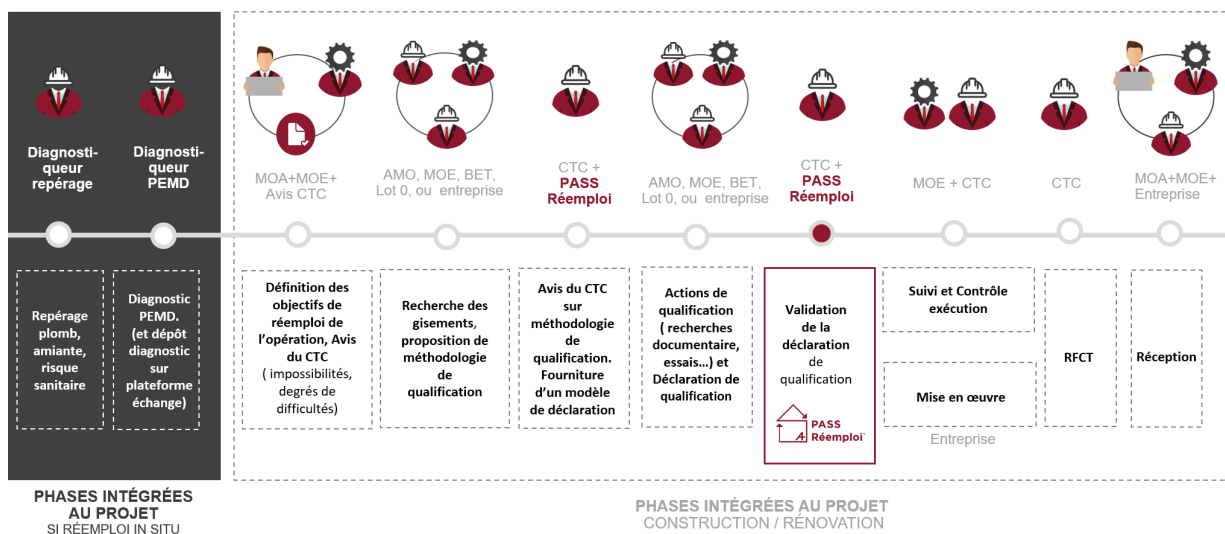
Diagnostiqueur repérage

Diagnostiqueur PEMD

MOA+MOE+ Avis CTC

AMO, MOE, BET, Lot 0, ou entreprise

CTC + PASS Réemploi

AMO, MOE, BET, Lot 0, ou entreprise

CTC + PASS Réemploi

MOE + CTC

CTC

MOA+MOE+ Entreprise

Repérage plomb, amiante, risque sanitaire

Diagnostic PEMD. (et dépôt diagnostic sur plateforme échange)

Définition des objectifs de réemploi de l'opération, Avis du CTC ( impossibilités, degrés de difficultés)

Recherche des gisements, proposition de méthodologie de qualification

Avis du CTC sur méthodologie de qualification. Fourniture d'un modèle de déclaration

Actions de qualification ( recherches documentaire, essais…) et Déclaration de qualification

Validation de la déclaration de qualification

PASS Réemploi

Suivi et Contrôle exécution

Mise en œuvre

Entreprise

RFCT

Réception

PHASES INTÉGRÉES AU PROJET
SI RÉEMPLOI IN SITU

PHASES INTÉGRÉES AU PROJET
CONSTRUCTION / RÉNOVATION